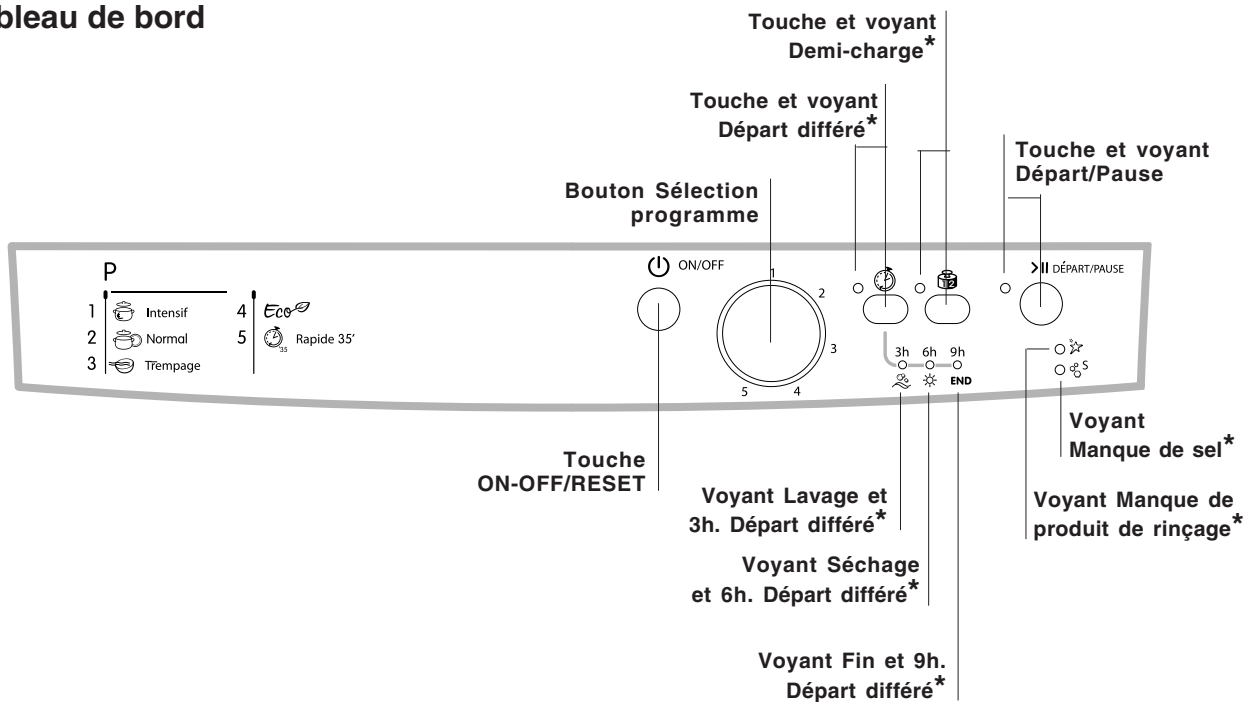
bleau de bord

Touche et voyant Demi-charge*

Touche et voyant Départ différé*

Touche et voyant Départ/Pause

Bouton Sélection programme

P

1 Intensif
2 Normal
3 Trempage
4 Eco
5 Rapide 35'

ON/OFF

1 2 3 4 5

3h 6h 9h

END

DÉPART/PAUSE

S

Touche ON-OFF/RESET

Voyant Lavage et 3h. Départ différé*

Voyant Séchage et 6h. Départ différé*

Voyant Fin et 9h. Départ différé*

Voyant Manque de sel*

Voyant Manque de produit de rinçage*